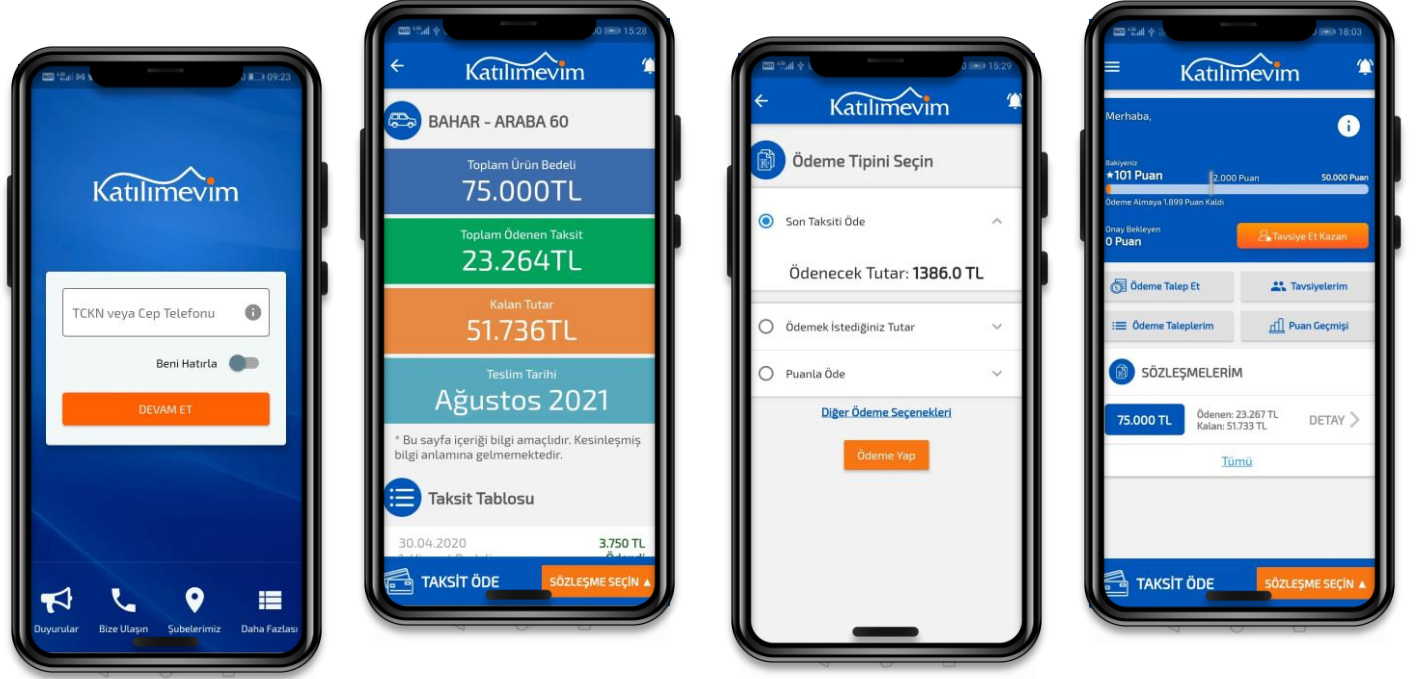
09:23

Katılımevim

TCKN veya Cep Telefonu

Beni Hatırla

DEVAM ET

Duyurular Bize Ulaşın Şubelerimiz Daha Fazlası

15:28

Katılımevim

BAHAR - ARABA 60

Toplam Ürün Bedeli
75.000TL

Toplam Ödenen Taksit
23.264TL

Kalan Tutar
51.736TL

Teslim Tarihi
Ağustos 2021

* Bu sayfa içeriği bilgi amaçlıdır. Kesinleşmiş bilgi anlamına gelmemektedir.

Taksit Tablosu

30.04.2020 3.750 TL

TAKSİT ÖDE SÖZLEŞME SEÇİN ▲

15:29

Katılımevim

Ödeme Tipini Seçin

Son Taksiti Öde

Ödenecek Tutar: 1386.0 TL

Ödemek İstediğiniz Tutar

Puanla Öde

Diğer Ödeme Seçenekleri

Ödeme Yap

18:03

Katılımevim

Merhaba,

Bakiyeniz
★101 Puan 2.000 Puan 50.000 Puan
Ödeme Almaya 1.899 Puan Kaldı

Onay Bekleyen
0 Puan

Tavsiye Et Kazan

Ödeme Talep Et Tavsiyelerim
Ödeme Taleplerim Puan Geçmişi

SÖZLEŞMELERİM

75.000 TL Ödenen: 23.267 TL Kalan: 51.733 TL DETAY

Tümü

TAKSİT ÖDE SÖZLEŞME SEÇİN ▲